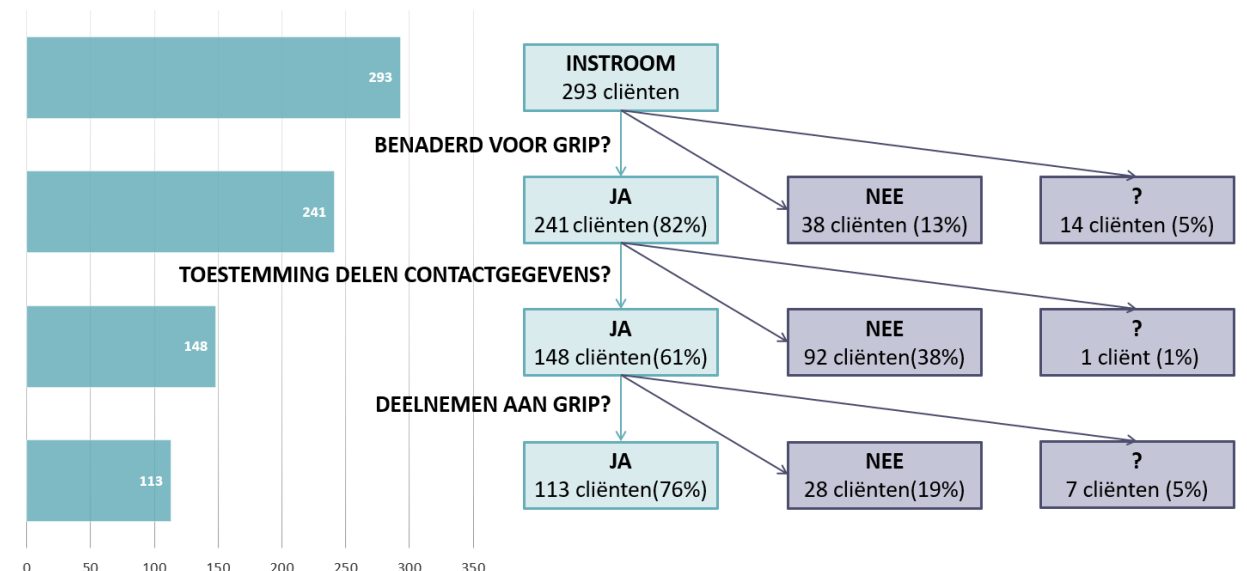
293

241

148

113

0 50 100 150 200 250 300 350

INSTROOM
293 cliënten

BENADERD VOOR GRIP?

JA
241 cliënten (82%)

NEE
38 cliënten (13%)

?
14 cliënten (5%)

TOESTEMMING DELEN CONTACTGEGEVENS?

JA
148 cliënten(61%)

NEE
92 cliënten(38%)

?
1 cliënt (1%)

DEELNEMEN AAN GRIP?

JA
113 cliënten(76%)

NEE
28 cliënten(19%)

?
7 cliënten (5%)